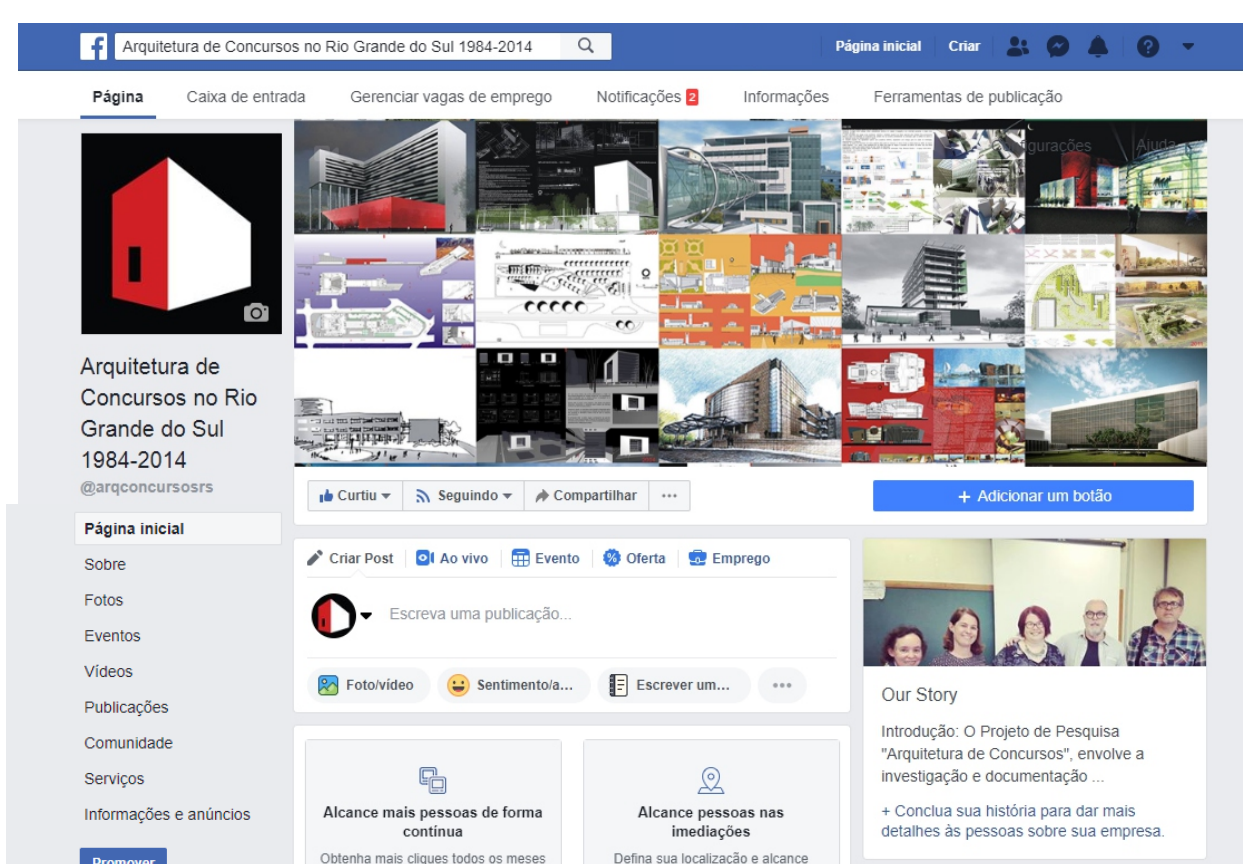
Arquitetura de Concursos no Rio Grande do Sul 1984-2014

Página inicial Criar

Página Caixa de entrada Gerenciar vagas de emprego Notificações 2 Informações Ferramentas de publicação

Arquitetura de Concursos no Rio Grande do Sul 1984-2014
@arqconcursosrs

Página inicial
Sobre
Fotos
Eventos
Vídeos
Publicações
Comunidade
Serviços
Informações e anúncios
Promover

Curtiu Seguindo Compartilhar ···

+ Adicionar um botão

Criar Post Ao vivo Evento Oferta Emprego

Escreva uma publicação...

Foto/vídeo Sentimento/a... Escrever um... ···

Alcance mais pessoas de forma contínua
Obtenha mais cliques todos os meses

Alcance pessoas nas imediações
Defina sua localização e alcance

Our Story

Introdução: O Projeto de Pesquisa "Arquitetura de Concursos", envolve a investigação e documentação ...

+ Conclua sua história para dar mais detalhes às pessoas sobre sua empresa.